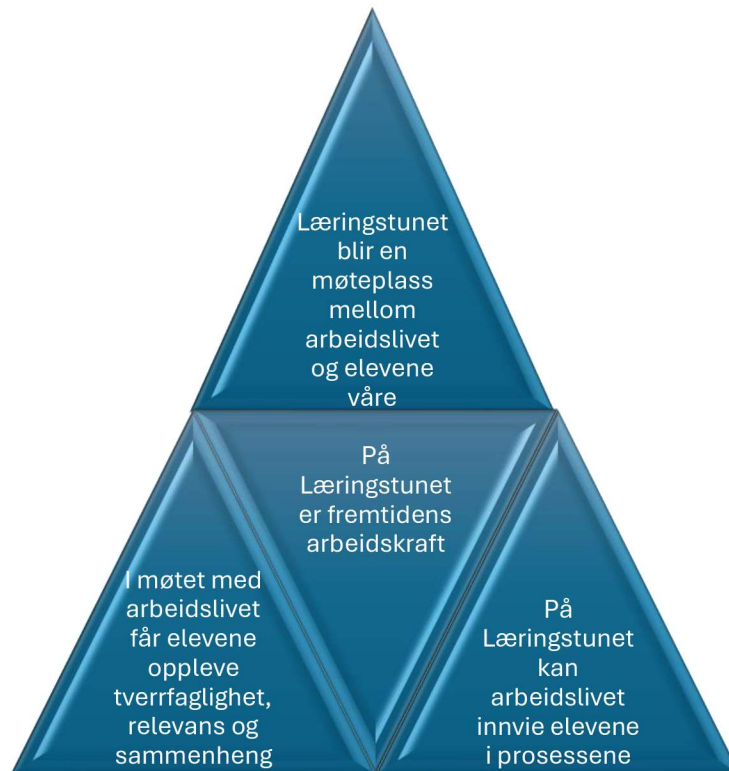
Læringstunet blir en møteplass mellom arbeidslivet og elevene våre

På Læringstunet er fremtidens arbeidskraft

I møtet med arbeidslivet får elevene oppleve tverrfaglighet, relevans og sammenheng

På Læringstunet kan arbeidslivet innvie elevene i prosessene